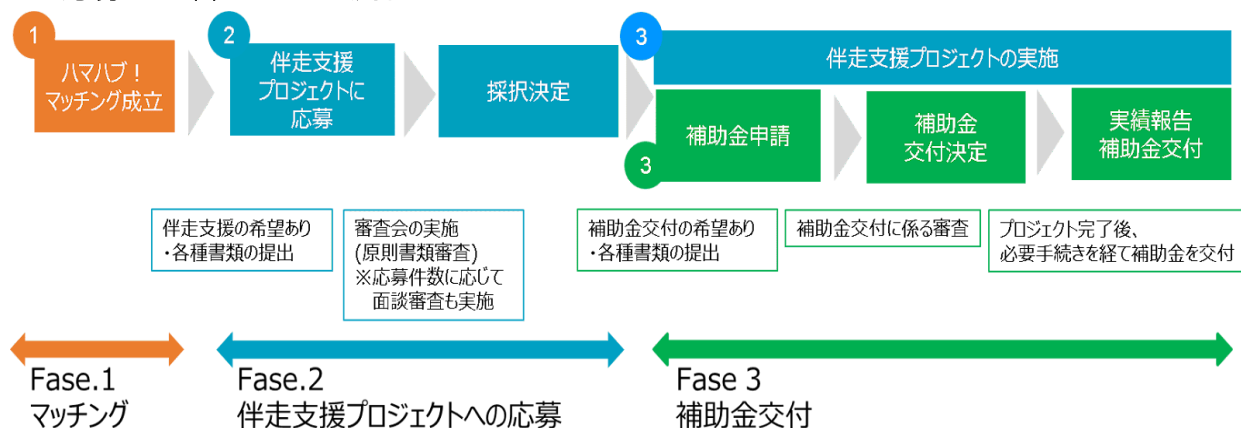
1
ハマハブ！
マッチング成立

2
伴走支援
プロジェクトに
応募

採択決定

3
伴走支援プロジェクトの実施

補助金申請

3

補助金
交付決定

実績報告
補助金交付

伴走支援の希望あり
・各種書類の提出

審査会の実施
(原則書類審査)
※応募件数に応じて
面談審査も実施

補助金交付の希望あり
・各種書類の提出

補助金交付に係る審査

プロジェクト完了後、
必要手続きを経て補助金を交付

Fase.1
マッチング

Fase.2
伴走支援プロジェクトへの応募

Fase 3
補助金交付